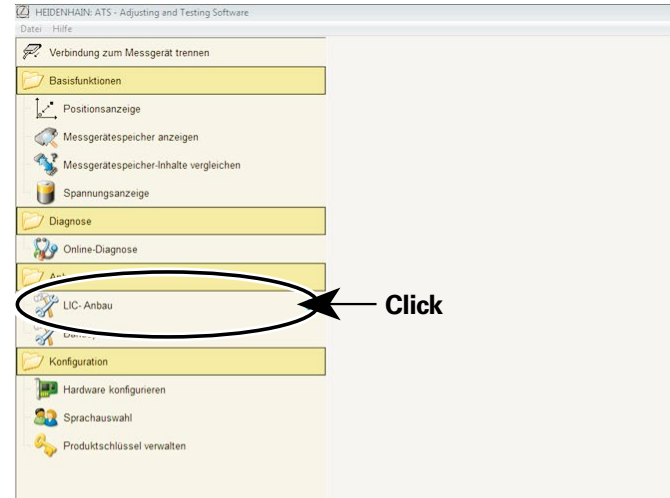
HEIDENHAIN: ATS - Adjusting and Testing Software
Datei Hilfe

Verbindung zum Messgerät trennen

Basisfunktionen

Positionsanzeige

Messgerätespeicher anzeigen

Messgerätespeicher-Inhalte vergleichen

Spannungsanzeige

Diagnose

Online-Diagnose

An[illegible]

LIC- Anbau

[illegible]

Konfiguration

Hardware konfigurieren

Sprachauswahl

Produktschlüssel verwalten

Click